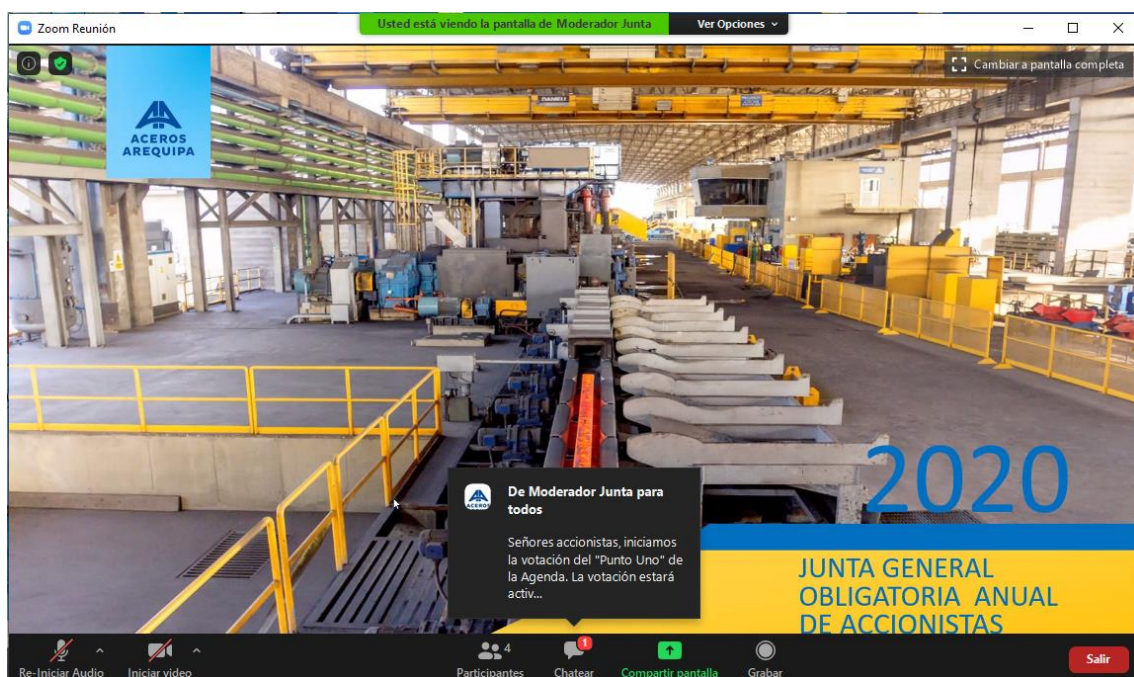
Zoom Reunión

Usted está viendo la pantalla de Moderador Junta

Ver Opciones

Cambiar a pantalla completa

ACEROS AREQUIPA

2020

JUNTA GENERAL OBLIGATORIA ANUAL DE ACCIONISTAS

ACEROS

De Moderador Junta para todos

Señores accionistas, iniciamos la votación del "Punto Uno" de la Agenda. La votación estará activ...

Re-Iniciar Audio

Iniciar video

4

Participantes

1

Chatear

Compartir pantalla

Grabar

Salir